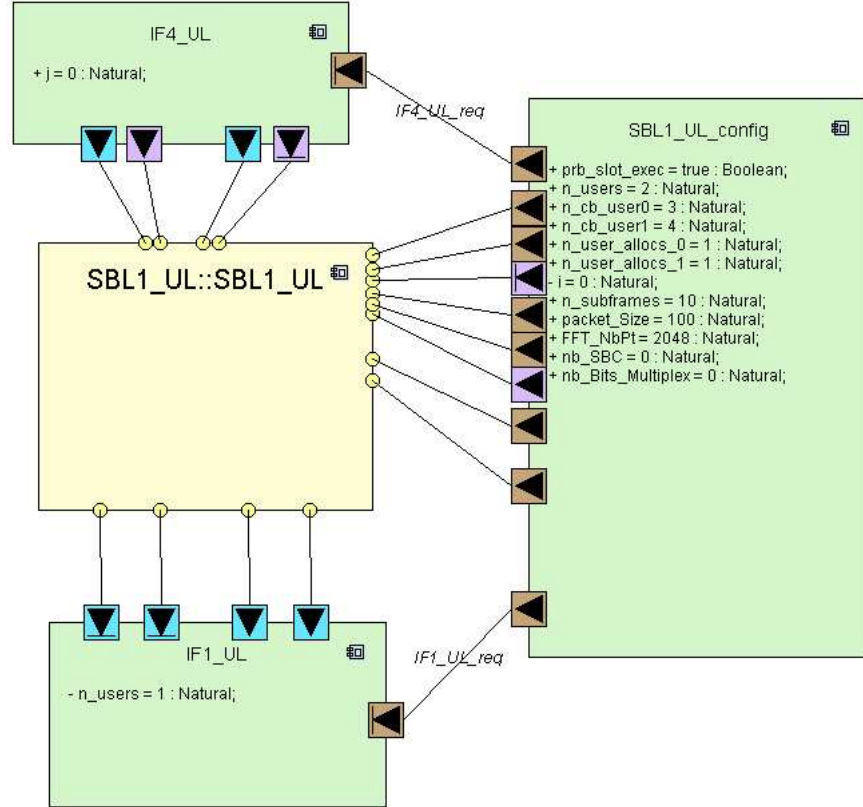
IF4_UL

+ j = 0 : Natural;

IF4_UL_req

SBL1_UL_config

+ prb_slot_exec = true : Boolean;
+ n_users = 2 : Natural;
+ n_cb_user0 = 3 : Natural;
+ n_cb_user1 = 4 : Natural;
+ n_user_allocs_0 = 1 : Natural;
+ n_user_allocs_1 = 1 : Natural;
- i = 0 : Natural;
+ n_subframes = 10 : Natural;
+ packet_Size = 100 : Natural;
+ FFT_NbPt = 2048 : Natural;
+ nb_SBC = 0 : Natural;
+ nb_Bits_Multiplex = 0 : Natural;

SBL1_UL::SBL1_UL

IF1_UL

- n_users = 1 : Natural;

IF1_UL_req